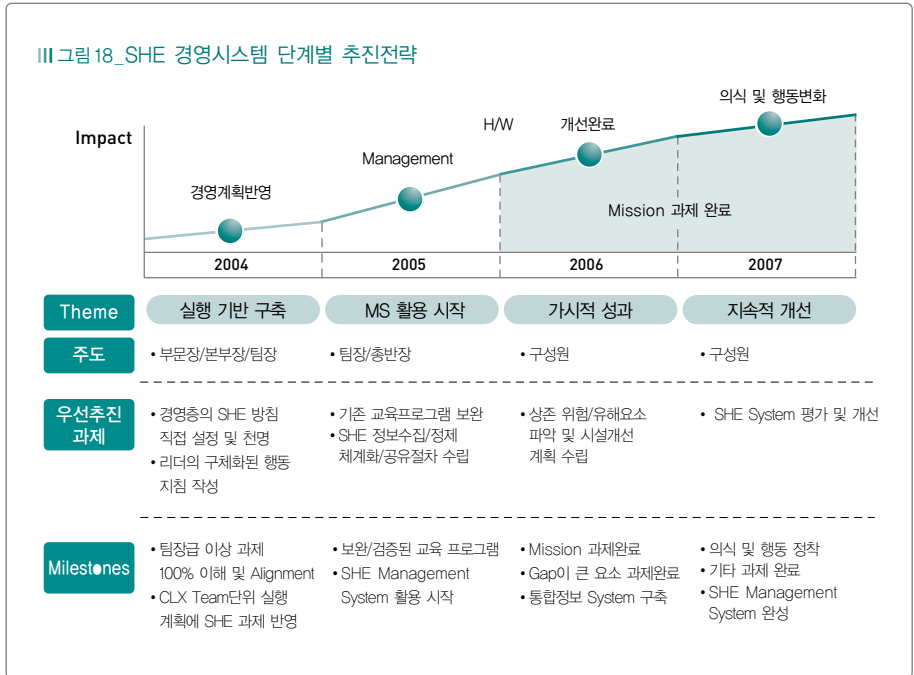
그림 18_SHE 경영시스템 단계별 추진전략

Impact

경영계획반영

Management

H/W

개선완료

의식 및 행동변화

Mission 과제 완료

| 2004 | 2005 | 2006 | 2007 |
|---|---|---|---|

| Theme | 실행 기반 구축 | MS 활용 시작 | 가시적 성과 | 지속적 개선 |
|---|---|---|---|---|
| 주도 | • 부문장/본부장/팀장 | • 팀장/총반장 | • 구성원 | • 구성원 |
| 우선추진 과제 | • 경영층의 SHE 방침 직접 설정 및 천명<br>• 리더의 구체화된 행동 지침 작성 | • 기존 교육프로그램 보완<br>• SHE 정보수집/정제 체계화/공유절차 수립 | • 상존 위험/유해요소 파악 및 시설개선 계획 수립 | • SHE System 평가 및 개선 |
| Milestones | • 팀장급 이상 과제 100% 이해 및 Alignment<br>• CLX Team단위 실행 계획에 SHE 과제 반영 | • 보완/검증된 교육 프로그램<br>• SHE Management System 활용 시작 | • Mission 과제완료<br>• Gap이 큰 요소 과제완료<br>• 통합정보 System 구축 | • 의식 및 행동 정착<br>• 기타 과제 완료<br>• SHE Management System 완성 |